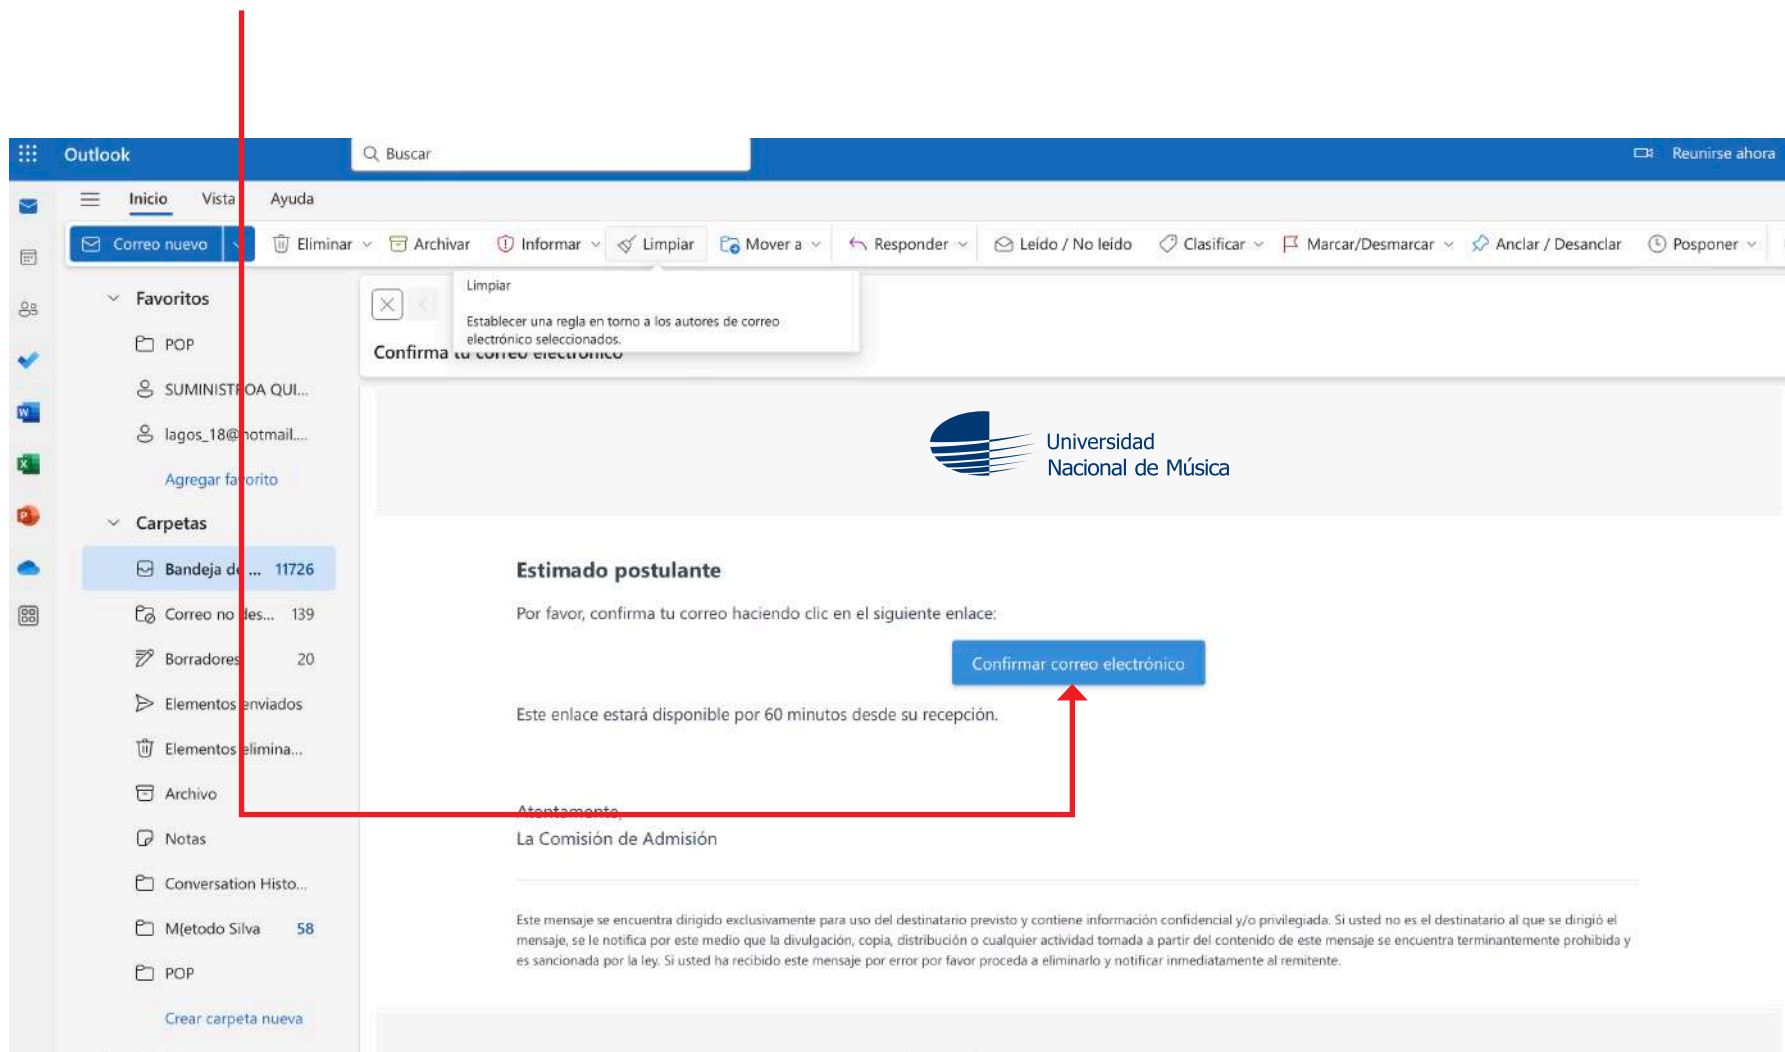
Outlook

Buscar

Reunirse ahora

Inicio Vista Ayuda

Correo nuevo

Eliminar

Archivar

Informar

Limpiar

Mover a

Responder

Leído / No leído

Clasificar

Marcar/Desmarcar

Anclar / Desanclar

Posponer

Limpiar

Establecer una regla en torno a los autores de correo electrónico seleccionados.

Confirma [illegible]

Favoritos

POP

SUMINIST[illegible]OA QUI...

lagos_18@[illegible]otmail...

Agregar fa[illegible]orito

Carpetas

Bandeja d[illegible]... 11726

Correo no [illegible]es... 139

Borradores 20

Elementos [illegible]nviados

Elementos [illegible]limina...

Archivo

Notas

Conversation Histo...

M[etodo Silva 58

POP

Crear carpeta nueva

Universidad Nacional de Música

Estimado postulante

Por favor, confirma tu correo haciendo clic en el siguiente enlace:

Confirmar correo electrónico

Este enlace estará disponible por 60 minutos desde su recepción.

Atentamente,

La Comisión de Admisión

Este mensaje se encuentra dirigido exclusivamente para uso del destinatario previsto y contiene información confidencial y/o privilegiada. Si usted no es el destinatario al que se dirigió el mensaje, se le notifica por este medio que la divulgación, copia, distribución o cualquier actividad tomada a partir del contenido de este mensaje se encuentra terminantemente prohibida y es sancionada por la ley. Si usted ha recibido este mensaje por error por favor proceda a eliminarlo y notificar inmediatamente al remitente.